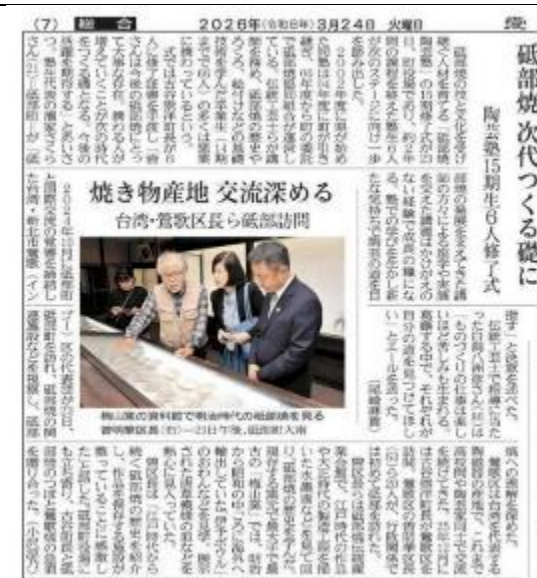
(7) 総合 2026年(令和8年)3月24日 火曜日

砥部焼 次代つくる礎に

陶芸塾15期生6人修了式

焼き物産地 交流深める

台湾・鶯歌区長ら砥部訪問

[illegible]

梅山窯の資料館で明治時代の砥部焼を見る鶯歌区長(右)=23日午後、砥部町大南